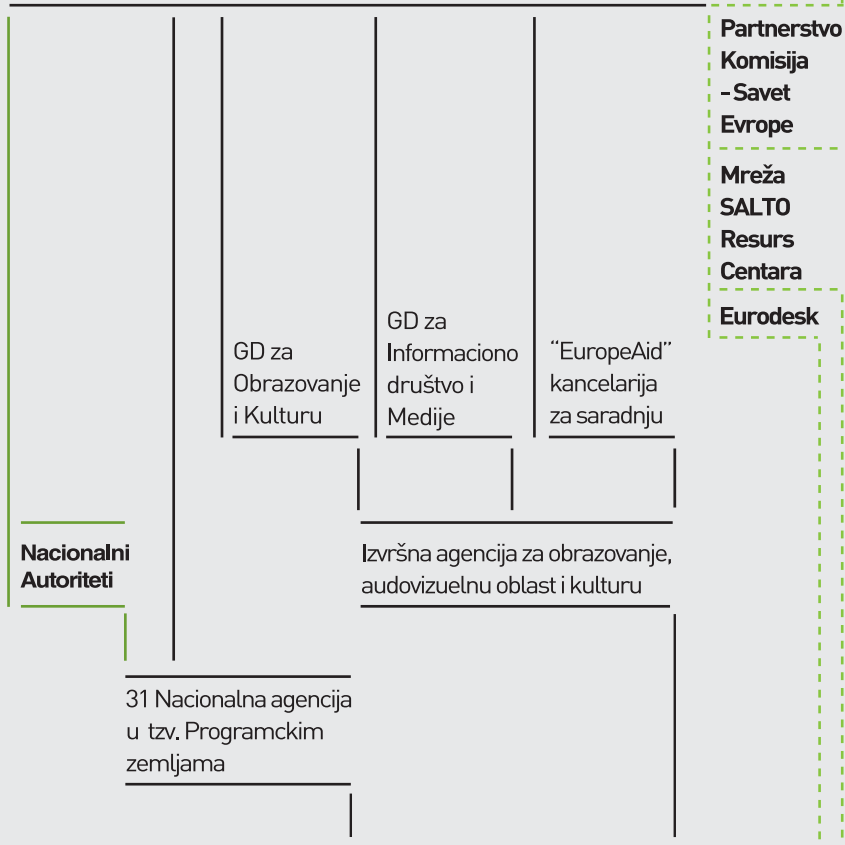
Partnerstvo Komisija - Savet Evrope

Mreža SALTO Resurs Centara

Eurodesk

GD za Obrazovanje i Kulturu

GD za Informaciono društvo i Medije

"EuropeAid" kancelarija za saradnju

Nacionalni Autoriteti

Izvršna agencija za obrazovanje, audovizuelnu oblast i kulturu

31 Nacionalna agencija u tzv. Programckim zemljama